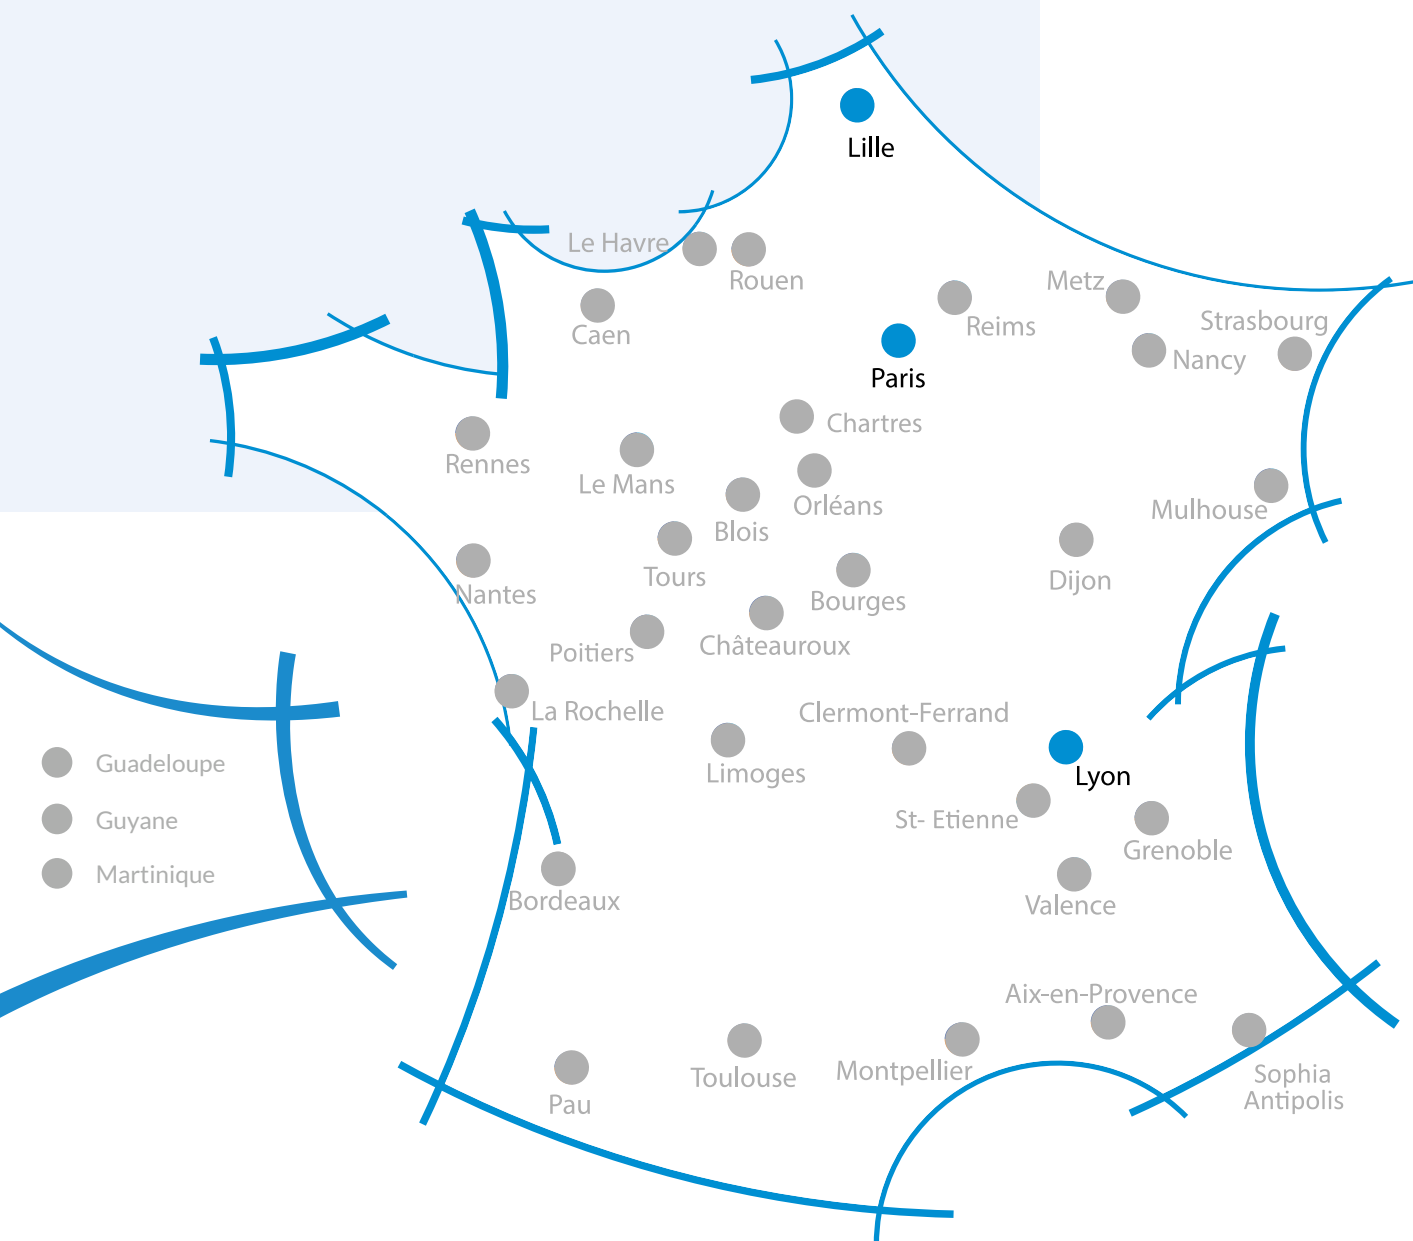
Lille

Le Havre
Rouen
Metz
Caen
Reims
Strasbourg
Paris
Nancy
Chartres
Rennes
Le Mans
Orléans
Blois
Mulhouse
Tours
Nantes
Dijon
Bourges
Châteauroux
Poitiers
La Rochelle
Clermont-Ferrand
Lyon
Limoges
St- Etienne
Grenoble
Valence
Bordeaux
Aix-en-Provence
Montpellier
Toulouse
Pau
Sophia Antipolis

Guadeloupe
Guyane
Martinique